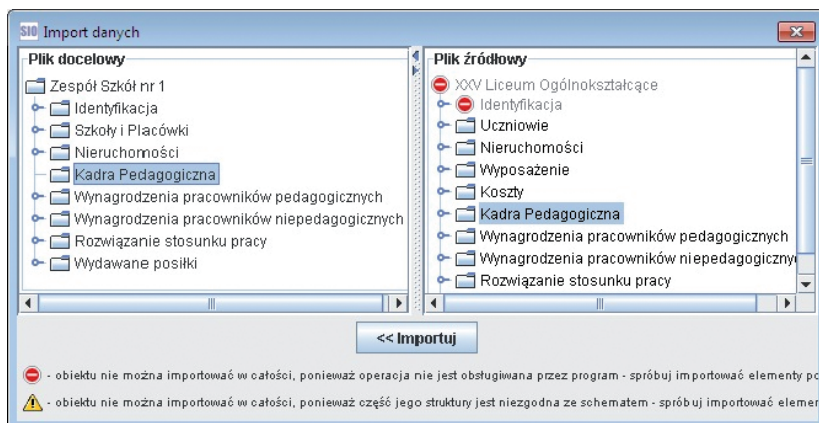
SIO Import danych

Plik docelowy

Zespół Szkół nr 1
Identyfikacja
Szkoły i Placówki
Nieruchomości
Kadra Pedagogiczna
Wynagrodzenia pracowników pedagogicznych
Wynagrodzenia pracowników niepedagogicznych
Rozwiązanie stosunku pracy
Wydawane posiłki

Plik źródłowy

XXV Liceum Ogólnokształcące
Identyfikacja
Uczniowie
Nieruchomości
Wyposażenie
Koszty
Kadra Pedagogiczna
Wynagrodzenia pracowników pedagogicznych
Wynagrodzenia pracowników niepedagogiczny
Rozwiązanie stosunku pracy

<< Importuj

- obiektu nie można importować w całości, ponieważ operacja nie jest obsługiwana przez program - spróbuj importować elementy po

- obiektu nie można importować w całości, ponieważ część jego struktury jest niezgodna ze schematem - spróbuj importować elemen